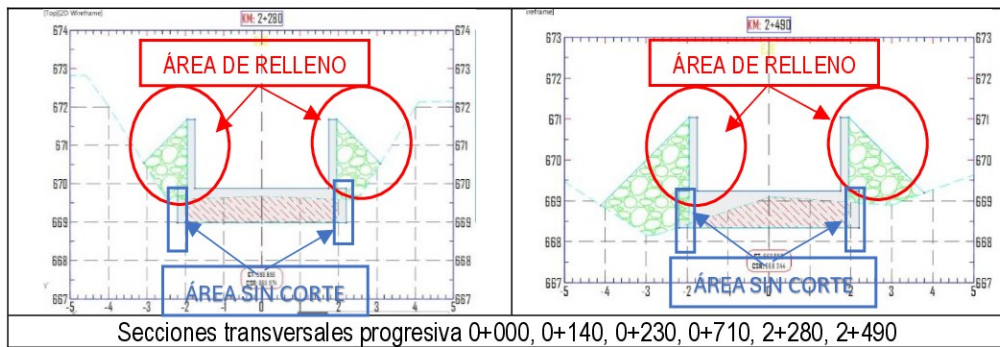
[Top][2D Wireframe]

KM: 2+280

674 674
673 673
672 672
671 671
670 670
669 669
668 668
667 667

ÁREA DE RELLENO

ÁREA SIN CORTE

-5 -4 -3 -2 -1 0 1 2 3 4 5

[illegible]reframe]

KM: 2+490

673 673
672 672
671 671
670 670
669 669
668 668
667 667

ÁREA DE RELLENO

ÁREA SIN CORTE

-5 -4 -3 -2 -1 0 1 2 3 4 5

Secciones transversales progresiva 0+000, 0+140, 0+230, 0+710, 2+280, 2+490